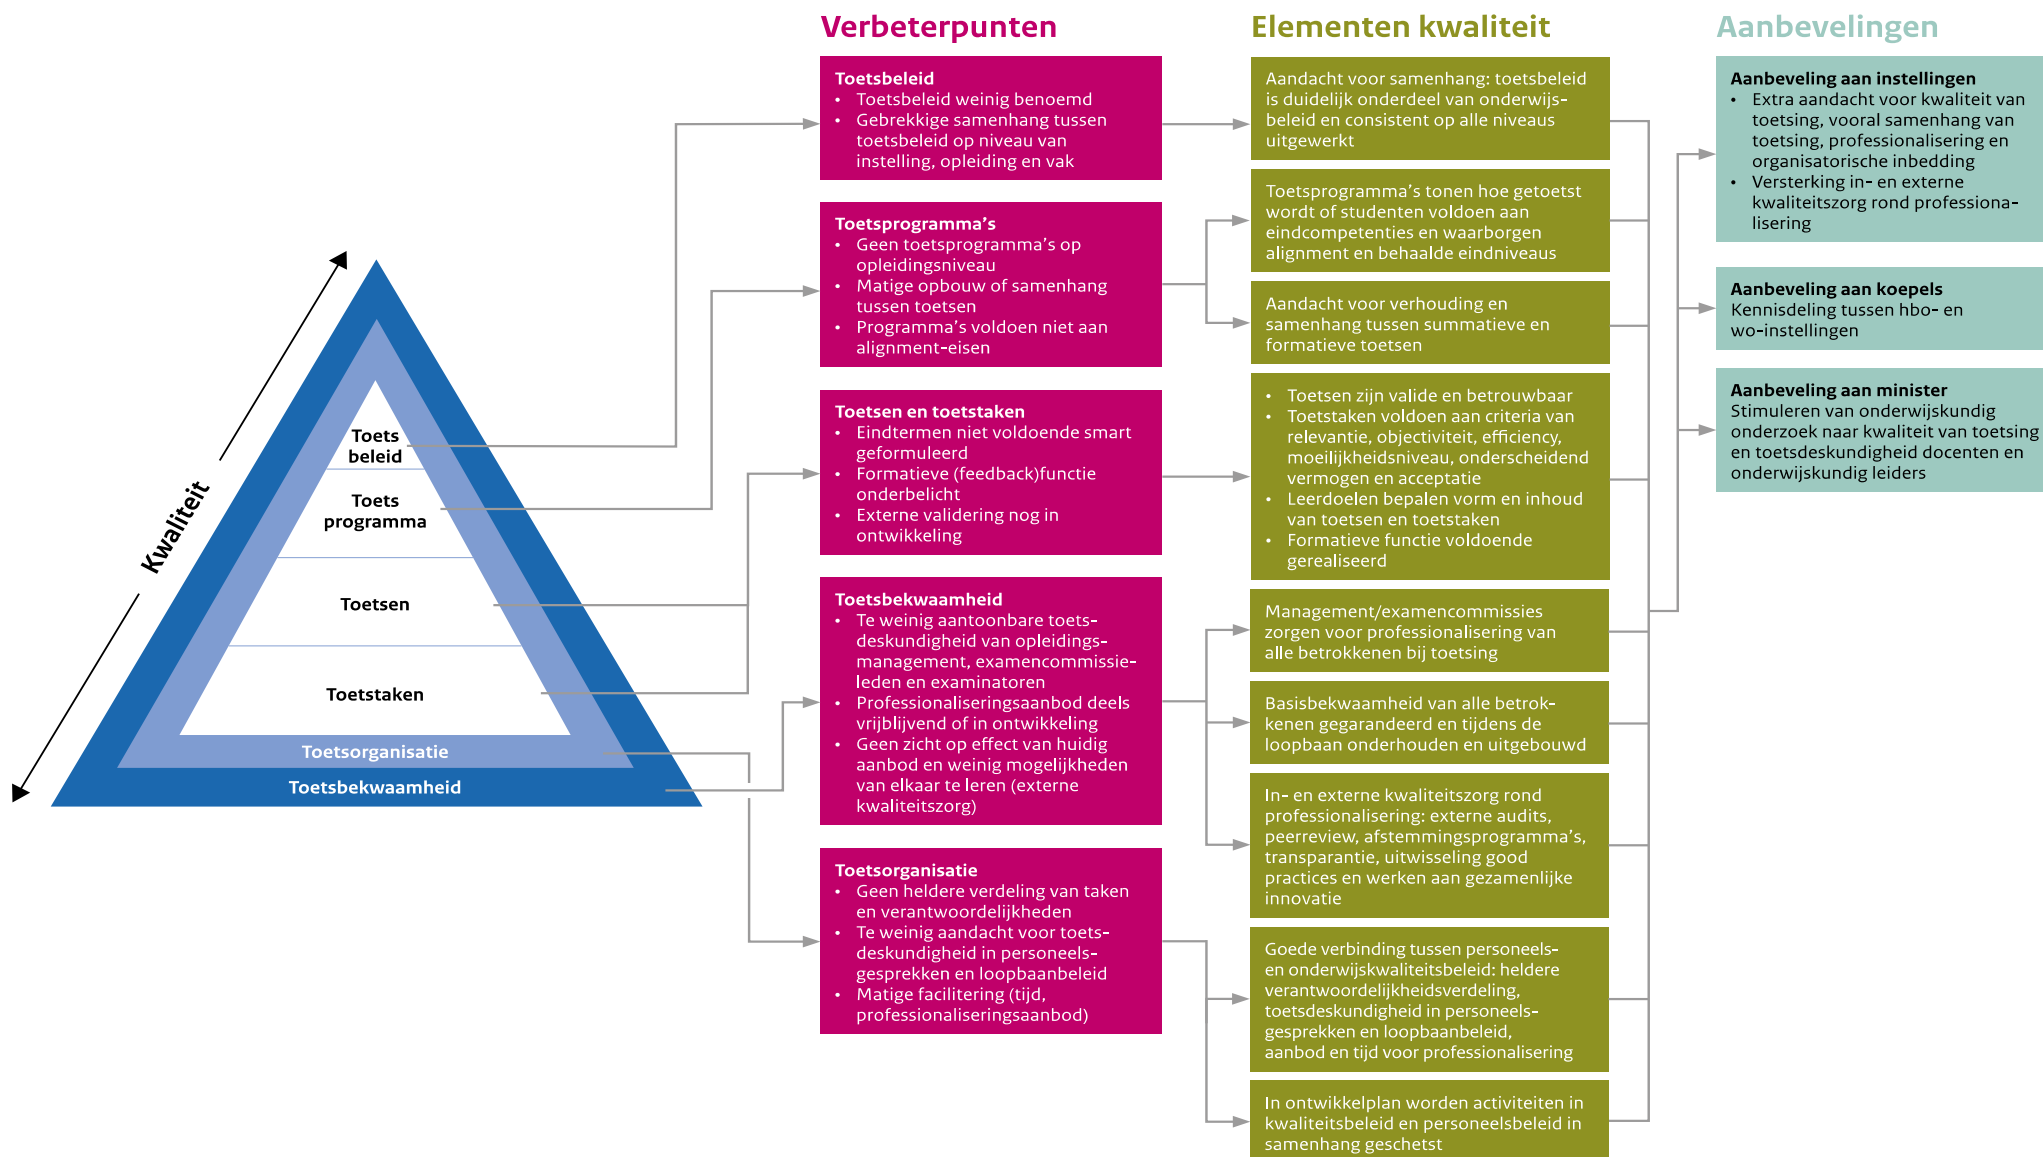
Kwaliteit

Toets beleid

Toets programma

Toetsen

Toetstaken

Toetsorganisatie

Toetsbekwaamheid

Verbeterpunten

Toetsbeleid
• Toetsbeleid weinig benoemd
• Gebrekkige samenhang tussen toetsbeleid op niveau van instelling, opleiding en vak

Toetsprogramma's
• Geen toetsprogramma's op opleidingsniveau
• Matige opbouw of samenhang tussen toetsen
• Programma's voldoen niet aan alignment-eisen

Toetsen en toetstaken
• Eindtermen niet voldoende smart geformuleerd
• Formatieve (feedback)functie onderbelicht
• Externe validering nog in ontwikkeling

Toetsbekwaamheid
• Te weinig aantoonbare toetsdeskundigheid van opleidingsmanagement, examencommissieleden en examinatoren
• Professionaliseringsaanbod deels vrijblijvend of in ontwikkeling
• Geen zicht op effect van huidig aanbod en weinig mogelijkheden van elkaar te leren (externe kwaliteitszorg)

Toetsorganisatie
• Geen heldere verdeling van taken en verantwoordelijkheden
• Te weinig aandacht voor toetsdeskundigheid in personeelsgesprekken en loopbaanbeleid
• Matige facilitering (tijd, professionaliseringsaanbod)

Elementen kwaliteit

Aandacht voor samenhang: toetsbeleid is duidelijk onderdeel van onderwijsbeleid en consistent op alle niveaus uitgewerkt

Toetsprogramma's tonen hoe getoetst wordt of studenten voldoen aan eindcompetenties en waarborgen alignment en behaalde eindniveaus

Aandacht voor verhouding en samenhang tussen summatieve en formatieve toetsen

• Toetsen zijn valide en betrouwbaar
• Toetstaken voldoen aan criteria van relevantie, objectiviteit, efficiency, moeilijkheidsniveau, onderscheidend vermogen en acceptatie
• Leerdoelen bepalen vorm en inhoud van toetsen en toetstaken
• Formatieve functie voldoende gerealiseerd

Management/examencommissies zorgen voor professionalisering van alle betrokkenen bij toetsing

Basisbekwaamheid van alle betrokkenen gegarandeerd en tijdens de loopbaan onderhouden en uitgebouwd

In- en externe kwaliteitszorg rond professionalisering: externe audits, peerreview, afstemmingsprogramma's, transparantie, uitwisseling good practices en werken aan gezamenlijke innovatie

Goede verbinding tussen personeels- en onderwijskwaliteitsbeleid: heldere verantwoordelijkheidsverdeling, toetsdeskundigheid in personeelsgesprekken en loopbaanbeleid, aanbod en tijd voor professionalisering

In ontwikkelplan worden activiteiten in kwaliteitsbeleid en personeelsbeleid in samenhang geschetst

Aanbevelingen

Aanbeveling aan instellingen
• Extra aandacht voor kwaliteit van toetsing, vooral samenhang van toetsing, professionalisering en organisatorische inbedding
• Versterking in- en externe kwaliteitszorg rond professionalisering

Aanbeveling aan koepels
Kennisdeling tussen hbo- en wo-instellingen

Aanbeveling aan minister
Stimuleren van onderwijskundig onderzoek naar kwaliteit van toetsing en toetsdeskundigheid docenten en onderwijskundig leiders